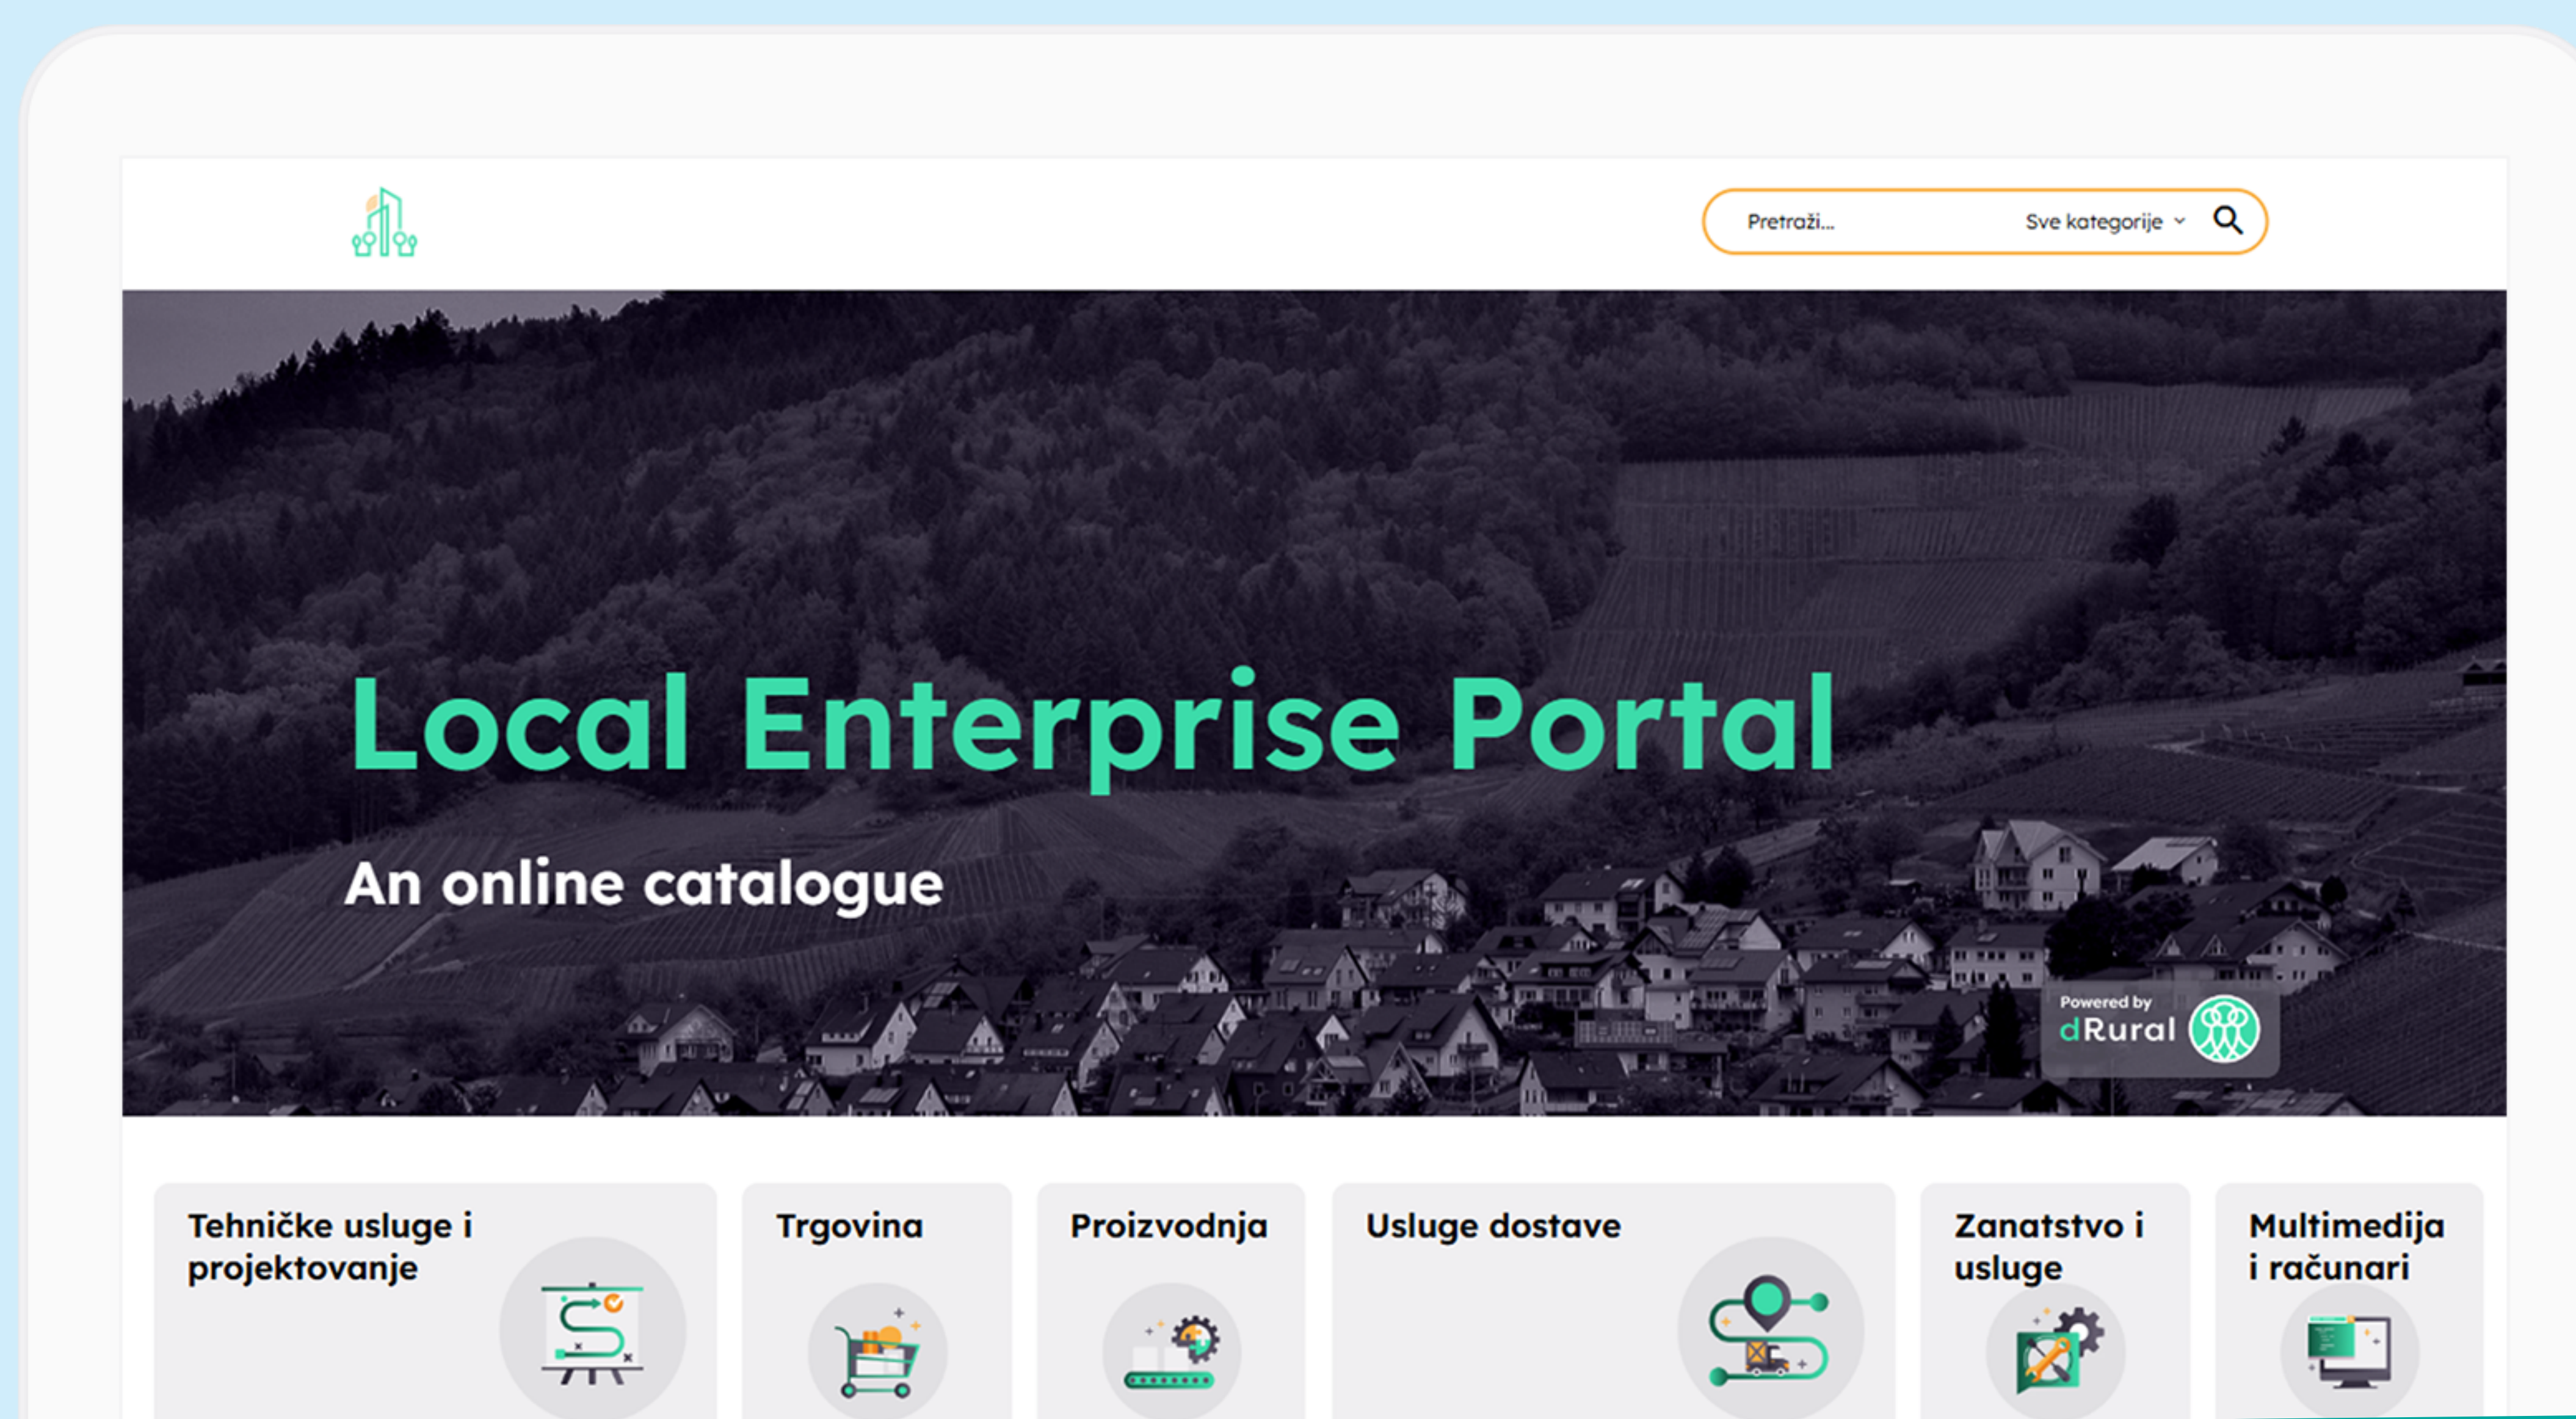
Pretraži...

Sve kategorije

Local Enterprise Portal

An online catalogue

Powered by
dRural

Tehničke usluge i projektovanje

Trgovina

Proizvodnja

Usluge dostave

Zanatstvo i usluge

Multimedija i računari